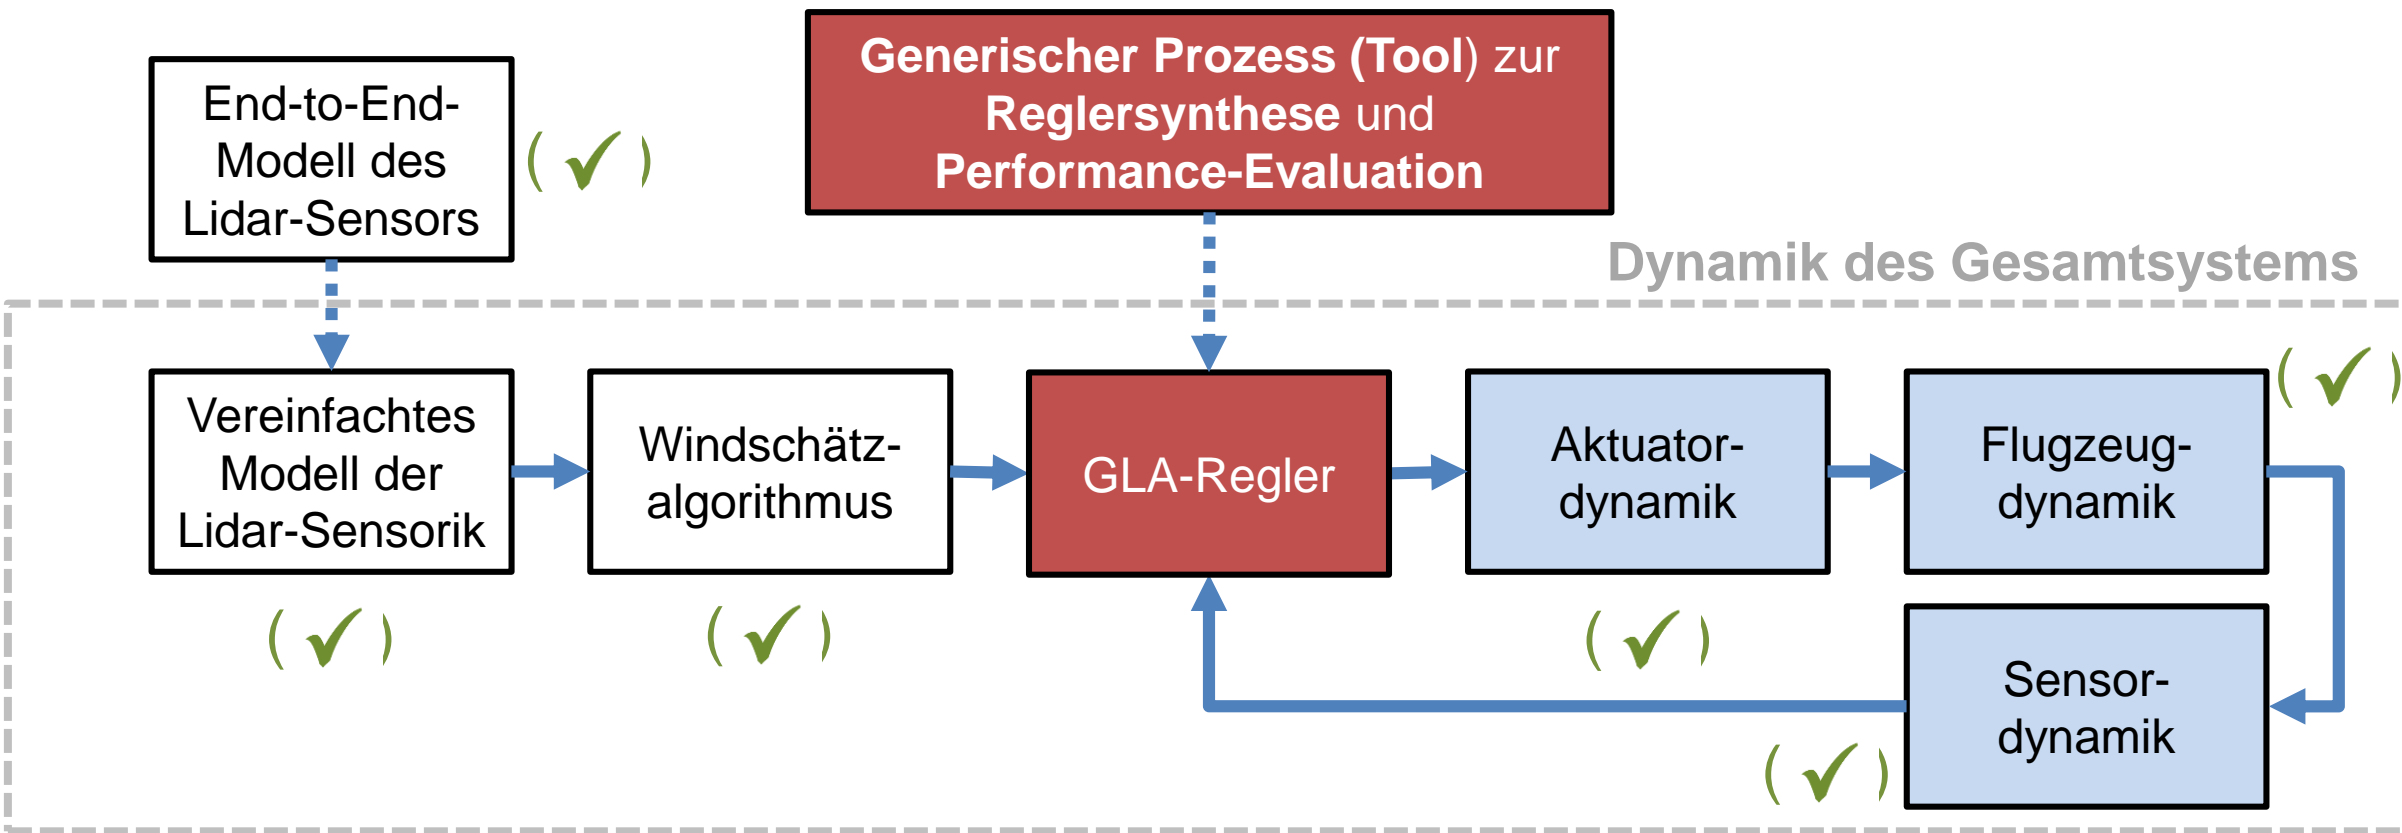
End-to-End-Modell des Lidar-Sensors

(✓)

Generischer Prozess (Tool) zur Reglersynthese und Performance-Evaluation

Dynamik des Gesamtsystems

Vereinfachtes Modell der Lidar-Sensorik

Windschätz-algorithmus

GLA-Regler

Aktuator-dynamik

Flugzeug-dynamik

(✓)

(✓)

(✓)

(✓)

Sensor-dynamik

(✓)